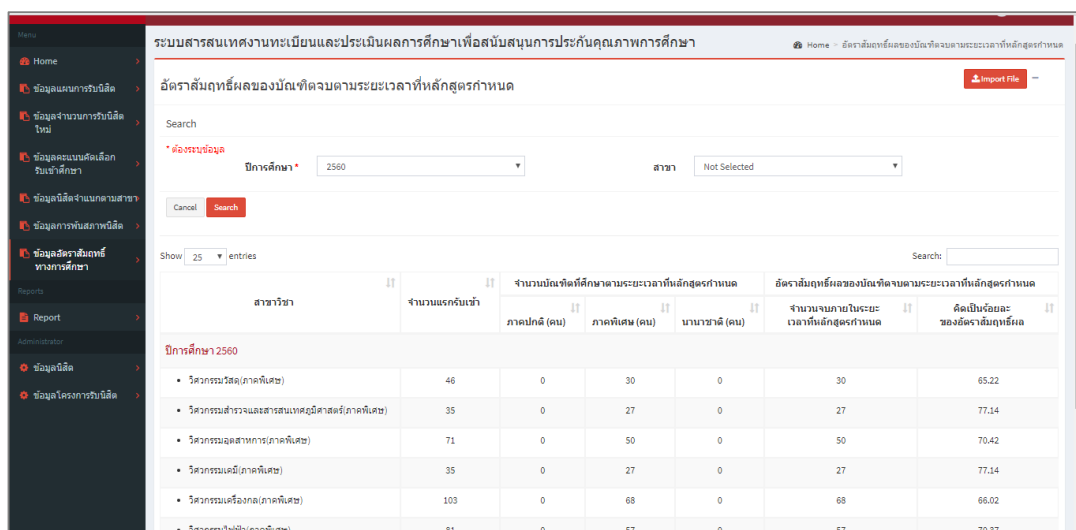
Menu

Home
ข้อมูลแผนการรับนิสิต
ข้อมูลจำนวนการรับนิสิตใหม่
ข้อมูลคะแนนคัดเลือกรับเข้าศึกษา
ข้อมูลนิสิตจำแนกตามสาขา
ข้อมูลการพ้นสภาพนิสิต
ข้อมูลอัตราสัมฤทธิ์ทางการศึกษา

Reports
Report

Administrator
ข้อมูลนิสิต
ข้อมูลโครงการรับนิสิต

ระบบสารสนเทศงานทะเบียนและประเมินผลการศึกษาเพื่อสนับสนุนการประกันคุณภาพการศึกษา

Home > อัตราสัมฤทธิ์ผลของบัณฑิตจบตามระยะเวลาที่หลักสูตรกำหนด

อัตราสัมฤทธิ์ผลของบัณฑิตจบตามระยะเวลาที่หลักสูตรกำหนด

Import File

Search

* ต้องระบุข้อมูล

ปีการศึกษา * 2560

สาขา Not Selected

Cancel Search

Show 25 entries

Search:

| สาขาวิชา | จำนวนแรกรับเข้า | จำนวนบัณฑิตที่ศึกษาตามระยะเวลาที่หลักสูตรกำหนด ภาคปกติ (คน) | ภาคพิเศษ (คน) | นานาชาติ (คน) | อัตราสัมฤทธิ์ผลของบัณฑิตจบตามระยะเวลาที่หลักสูตรกำหนด จำนวนจบภายในระยะเวลาที่หลักสูตรกำหนด | คิดเป็นร้อยละของอัตราสัมฤทธิ์ผล |
|---|---|---|---|---|---|---|
| ปีการศึกษา 2560 | | | | | | |
| • วิศวกรรมวัสดุ(ภาคพิเศษ) | 46 | 0 | 30 | 0 | 30 | 65.22 |
| • วิศวกรรมสำรวจและสารสนเทศภูมิศาสตร์(ภาคพิเศษ) | 35 | 0 | 27 | 0 | 27 | 77.14 |
| • วิศวกรรมอุตสาหการ(ภาคพิเศษ) | 71 | 0 | 50 | 0 | 50 | 70.42 |
| • วิศวกรรมเคมี(ภาคพิเศษ) | 35 | 0 | 27 | 0 | 27 | 77.14 |
| • วิศวกรรมเครื่องกล(ภาคพิเศษ) | 103 | 0 | 68 | 0 | 68 | 66.02 |
| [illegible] | 81 | 0 | 57 | 0 | 57 | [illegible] |